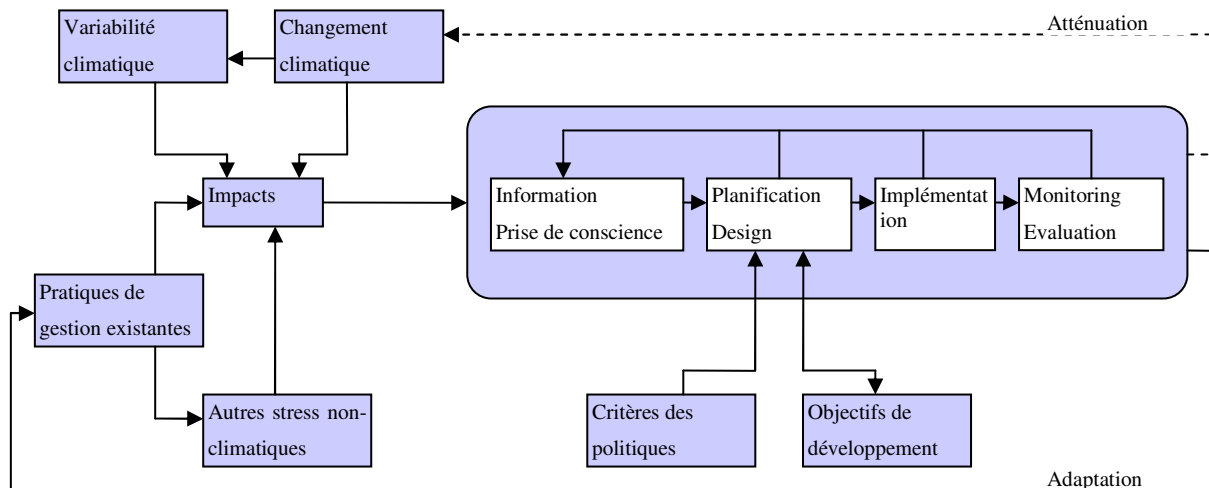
Variabilité climatique

Changement climatique

Atténuation

Impacts

Information
Prise de conscience

Planification
Design

Implémentat ion

Monitoring
Evaluation

Pratiques de gestion existantes

Autres stress non-climatiques

Critères des politiques

Objectifs de développement

Adaptation